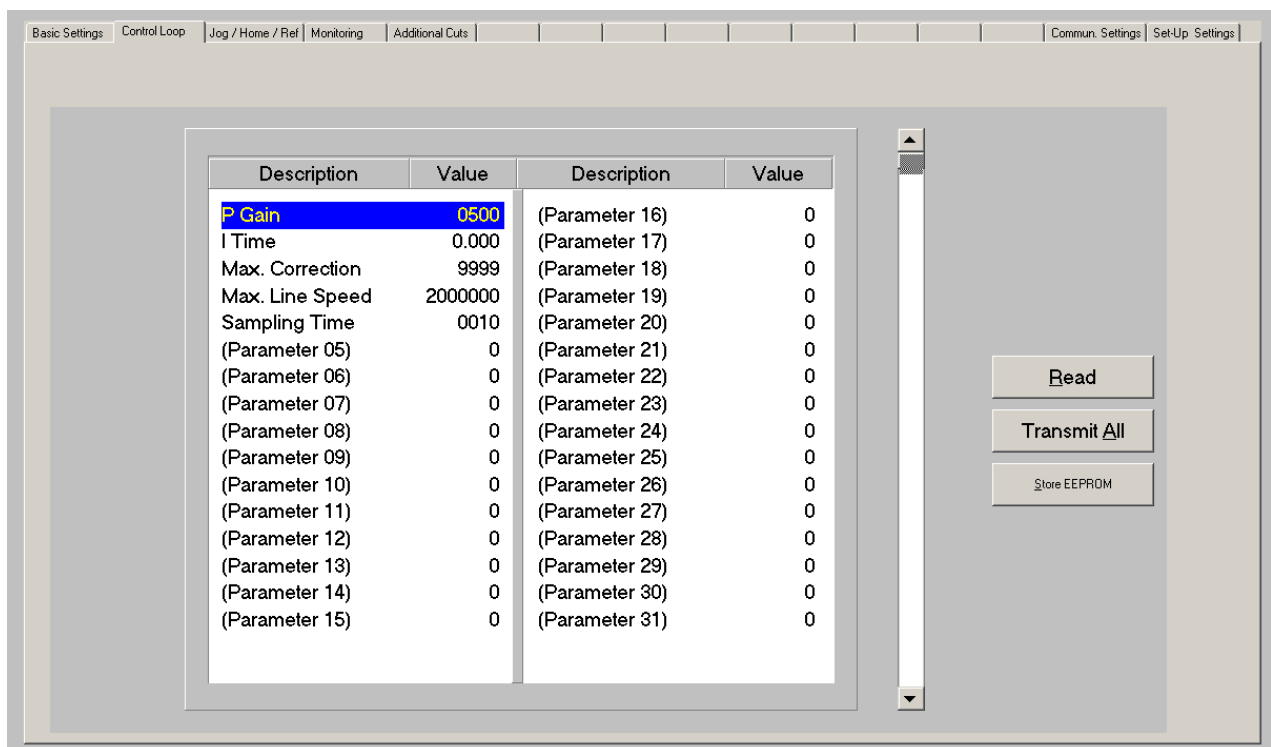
Basic Settings | Control Loop | Jog / Home / Ref | Monitoring | Additional Cuts | Commun. Settings | Set-Up Settings

| Description | Value | Description | Value |
|---|---|---|---|
| P Gain | 0500 | (Parameter 16) | 0 |
| I Time | 0.000 | (Parameter 17) | 0 |
| Max. Correction | 9999 | (Parameter 18) | 0 |
| Max. Line Speed | 2000000 | (Parameter 19) | 0 |
| Sampling Time | 0010 | (Parameter 20) | 0 |
| (Parameter 05) | 0 | (Parameter 21) | 0 |
| (Parameter 06) | 0 | (Parameter 22) | 0 |
| (Parameter 07) | 0 | (Parameter 23) | 0 |
| (Parameter 08) | 0 | (Parameter 24) | 0 |
| (Parameter 09) | 0 | (Parameter 25) | 0 |
| (Parameter 10) | 0 | (Parameter 26) | 0 |
| (Parameter 11) | 0 | (Parameter 27) | 0 |
| (Parameter 12) | 0 | (Parameter 28) | 0 |
| (Parameter 13) | 0 | (Parameter 29) | 0 |
| (Parameter 14) | 0 | (Parameter 30) | 0 |
| (Parameter 15) | 0 | (Parameter 31) | 0 |

Read
Transmit All
Store EEPROM